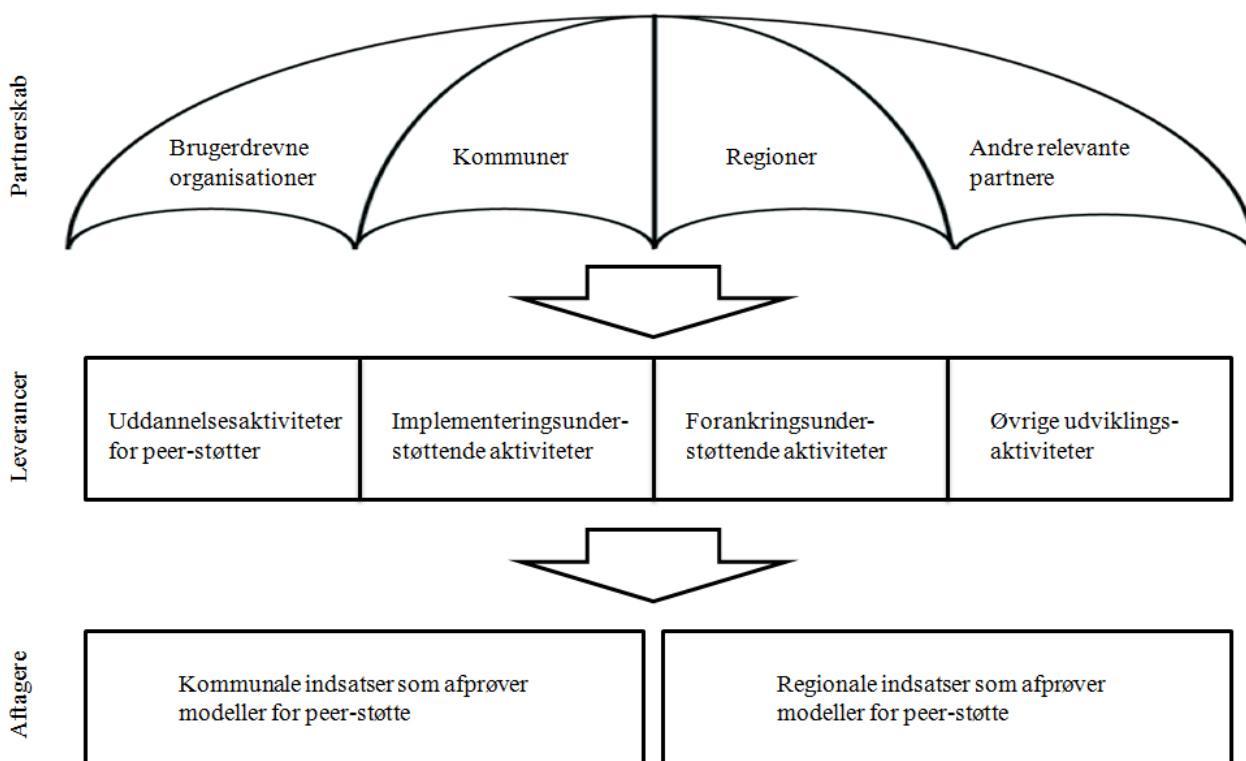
Partnerskab

Brugerdrevne organisationer

Kommuner

Regioner

Andre relevante partnere

Leverancer

| Uddannelsesaktiviteter for peer-støtter | Implementeringsunderstøttende aktiviteter | Forankringsunderstøttende aktiviteter | Øvrige udviklingsaktiviteter |
|---|---|---|---|

Aftagere

| Kommunale indsatser som afprøver modeller for peer-støtte | Regionale indsatser som afprøver modeller for peer-støtte |
|---|---|